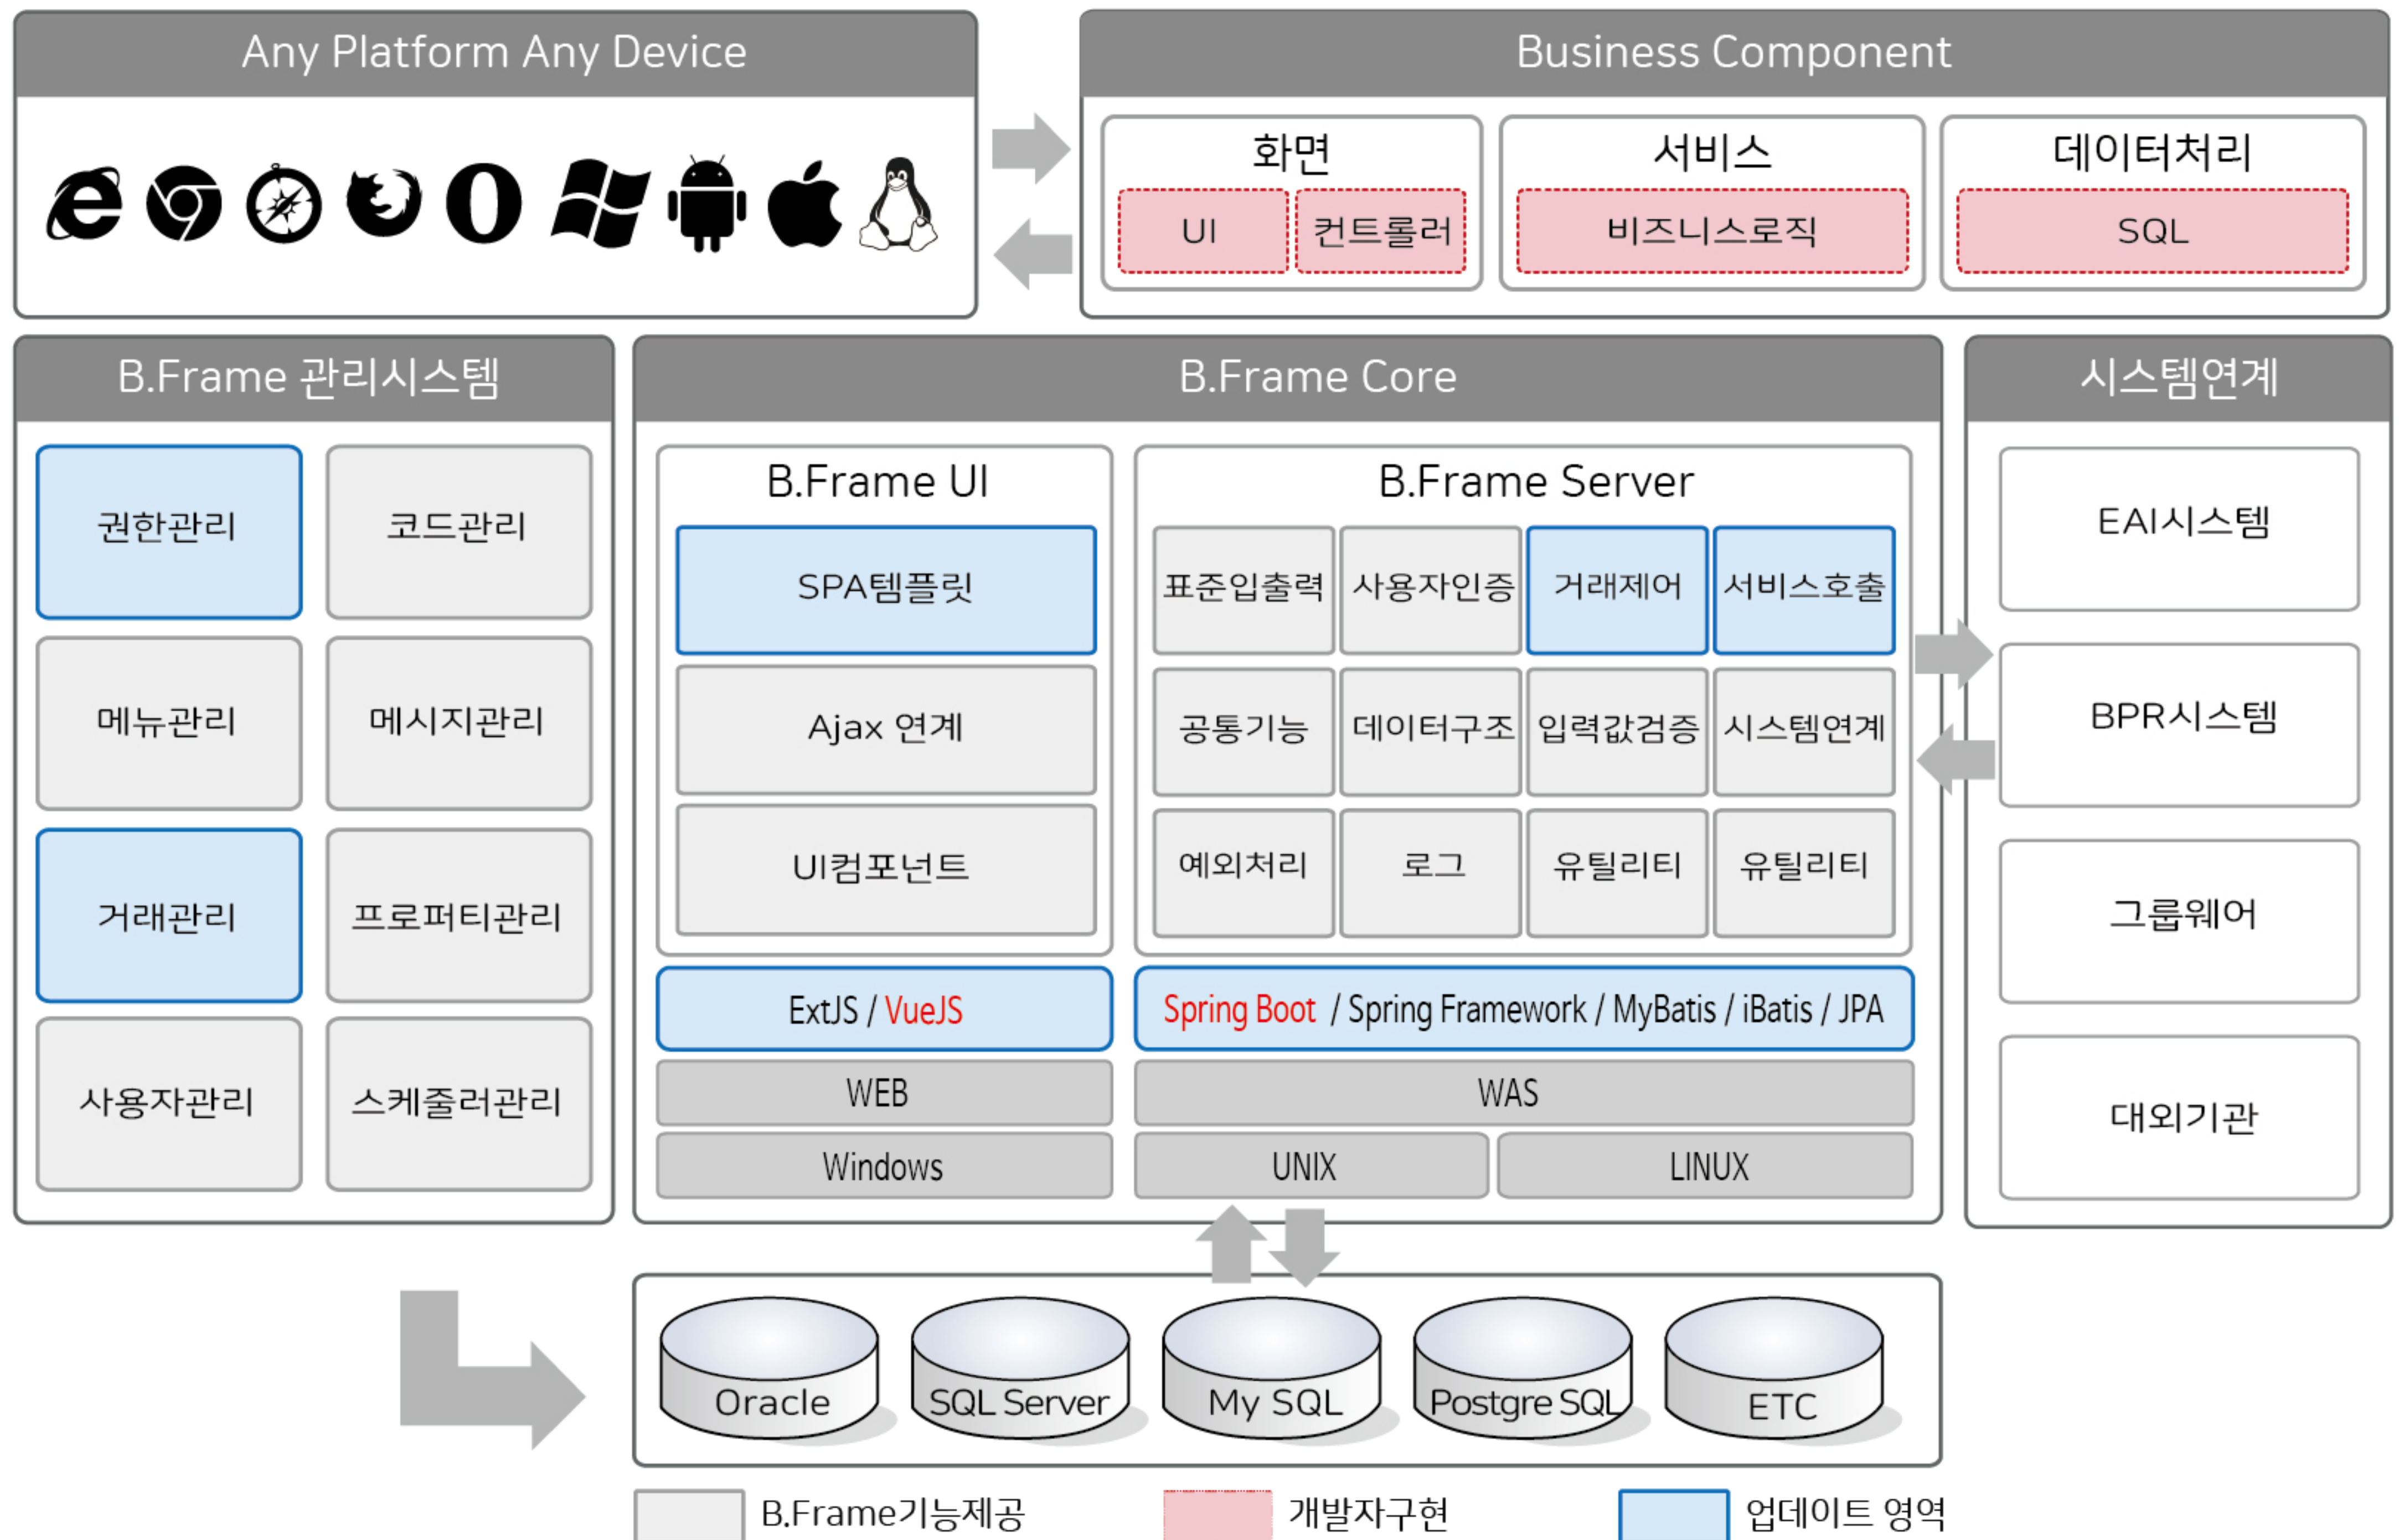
Any Platform Any Device

Business Component

화면
UI
컨트롤러

서비스
비즈니스로직

데이터처리
SQL

B.Frame 관리시스템

권한관리
코드관리
메뉴관리
메시지관리
거래관리
프로퍼티관리
사용자관리
스케줄러관리

B.Frame Core

B.Frame UI
SPA템플릿
Ajax 연계
UI컴포넌트

B.Frame Server
표준입출력
사용자인증
거래제어
서비스호출
공통기능
데이터구조
입력값검증
시스템연계
예외처리
로그
유틸리티
유틸리티

ExtJS / VueJS
Spring Boot / Spring Framework / MyBatis / iBatis / JPA
WEB
WAS
Windows
UNIX
LINUX

시스템연계
EAI시스템
BPR시스템
그룹웨어
대외기관

Oracle
SQL Server
My SQL
Postgre SQL
ETC

B.Frame기능제공
개발자구현
업데이트 영역